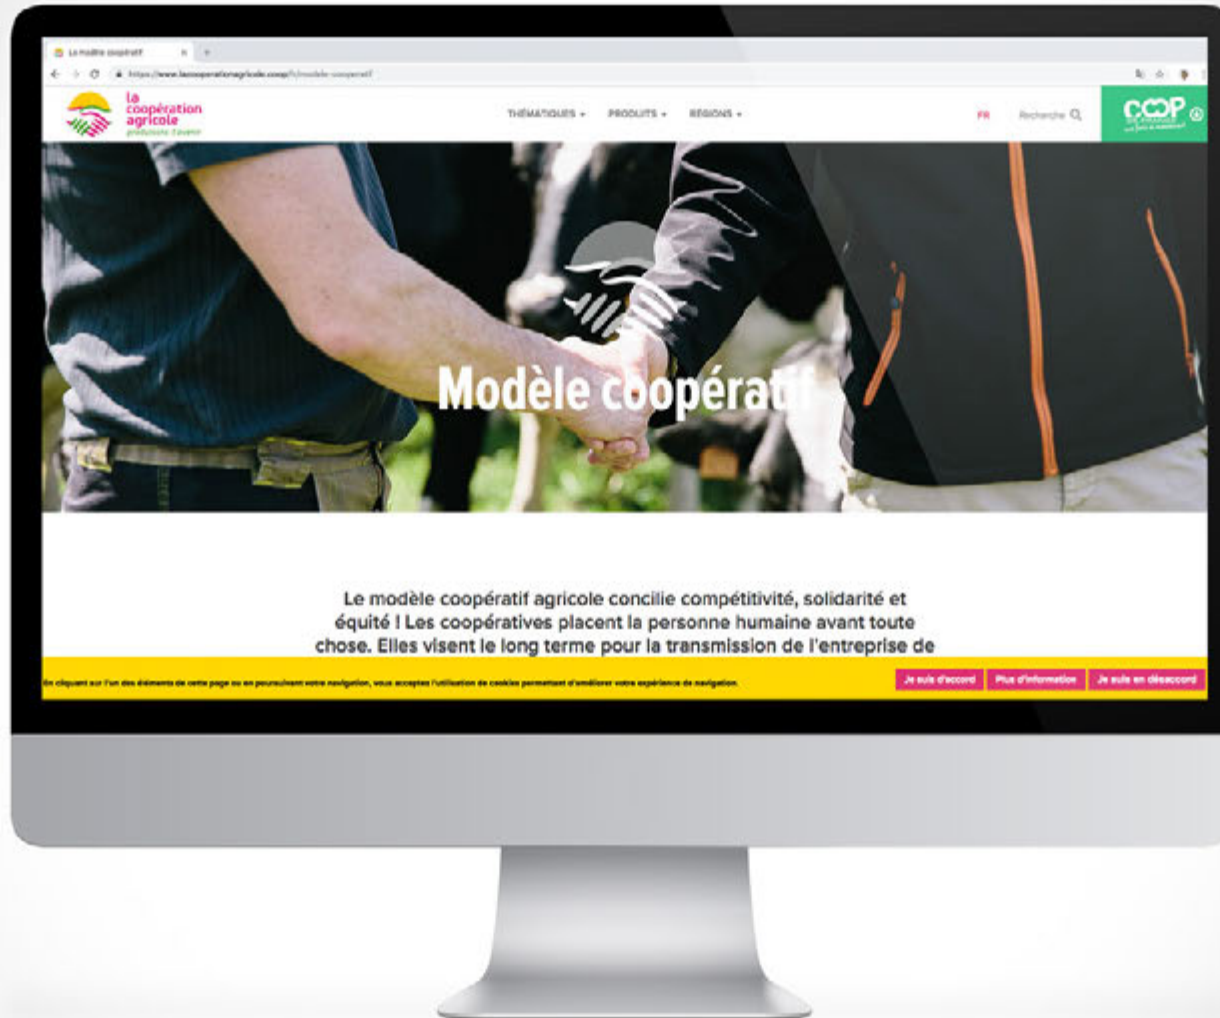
Le modèle coopératif ×

https://www.lacooperationagricole.coop/fr/modele-cooperatif

la coopération agricole
producteurs d'avenir

THÉMATIQUES ▾ PRODUITS ▾ RÉGIONS ▾

FR Recherche

COOP

Modèle coopératif

Le modèle coopératif agricole concilie compétitivité, solidarité et équité ! Les coopératives placent la personne humaine avant toute chose. Elles visent le long terme pour la transmission de l'entreprise de

En cliquant sur l'un des éléments de cette page ou en poursuivant votre navigation, vous acceptez l'utilisation de cookies permettant d'améliorer votre expérience de navigation.

Je suis d'accord Plus d'information Je suis en désaccord